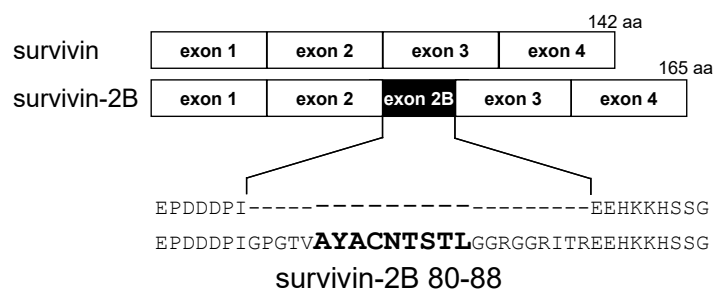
142 aa

survivin | exon 1 | exon 2 | exon 3 | exon 4

165 aa

survivin-2B | exon 1 | exon 2 | exon 2B | exon 3 | exon 4

EPDDDPI-----**---------**---------EEHKKHSSG

EPDDDPIGPGTV**AYACNTSTL**GGRGGRITREEHKKHSSG

survivin-2B 80-88